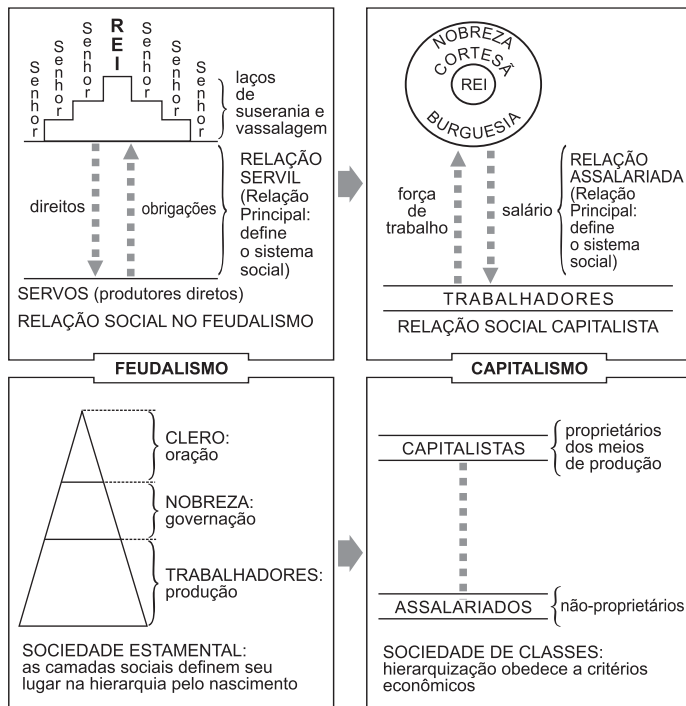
Senhor Senhor Senhor REI Senhor Senhor Senhor

laços de suserania e vassalagem

direitos

obrigações

RELAÇÃO SERVIL (Relação Principal: define o sistema social)

SERVOS (produtores diretos)

RELAÇÃO SOCIAL NO FEUDALISMO

NOBREZA CORTESÃ

REI

BURGUESIA

força de trabalho

salário

RELAÇÃO ASSALARIADA (Relação Principal: define o sistema social)

TRABALHADORES

RELAÇÃO SOCIAL CAPITALISTA

FEUDALISMO

CAPITALISMO

CLERO: oração

NOBREZA: governação

TRABALHADORES: produção

SOCIEDADE ESTAMENTAL: as camadas sociais definem seu lugar na hierarquia pelo nascimento

CAPITALISTAS

proprietários dos meios de produção

ASSALARIADOS

não-proprietários

SOCIEDADE DE CLASSES: hierarquização obedece a critérios econômicos